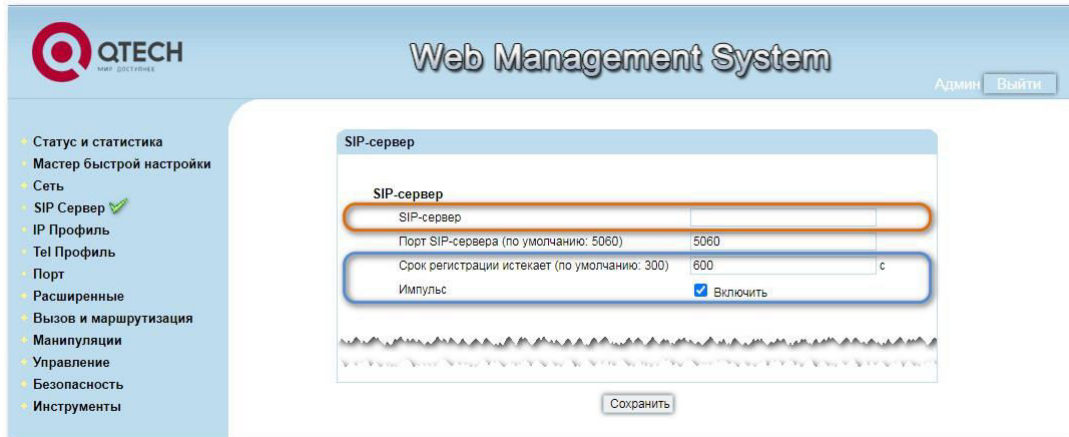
QTECH
мир доступнее

Web Management System

Админ Выйти

Статус и статистика
Мастер быстрой настройки
Сеть
SIP Сервер
IP Профиль
Tel Профиль
Порт
Расширенные
Вызов и маршрутизация
Манипуляции
Управление
Безопасность
Инструменты

SIP-сервер

SIP-сервер

| | |
|---|---|
| SIP-сервер | |
| Порт SIP-сервера (по умолчанию: 5060) | 5060 |
| Срок регистрации истекает (по умолчанию: 300) | 600 с |
| Импульс | Включить |

Сохранить